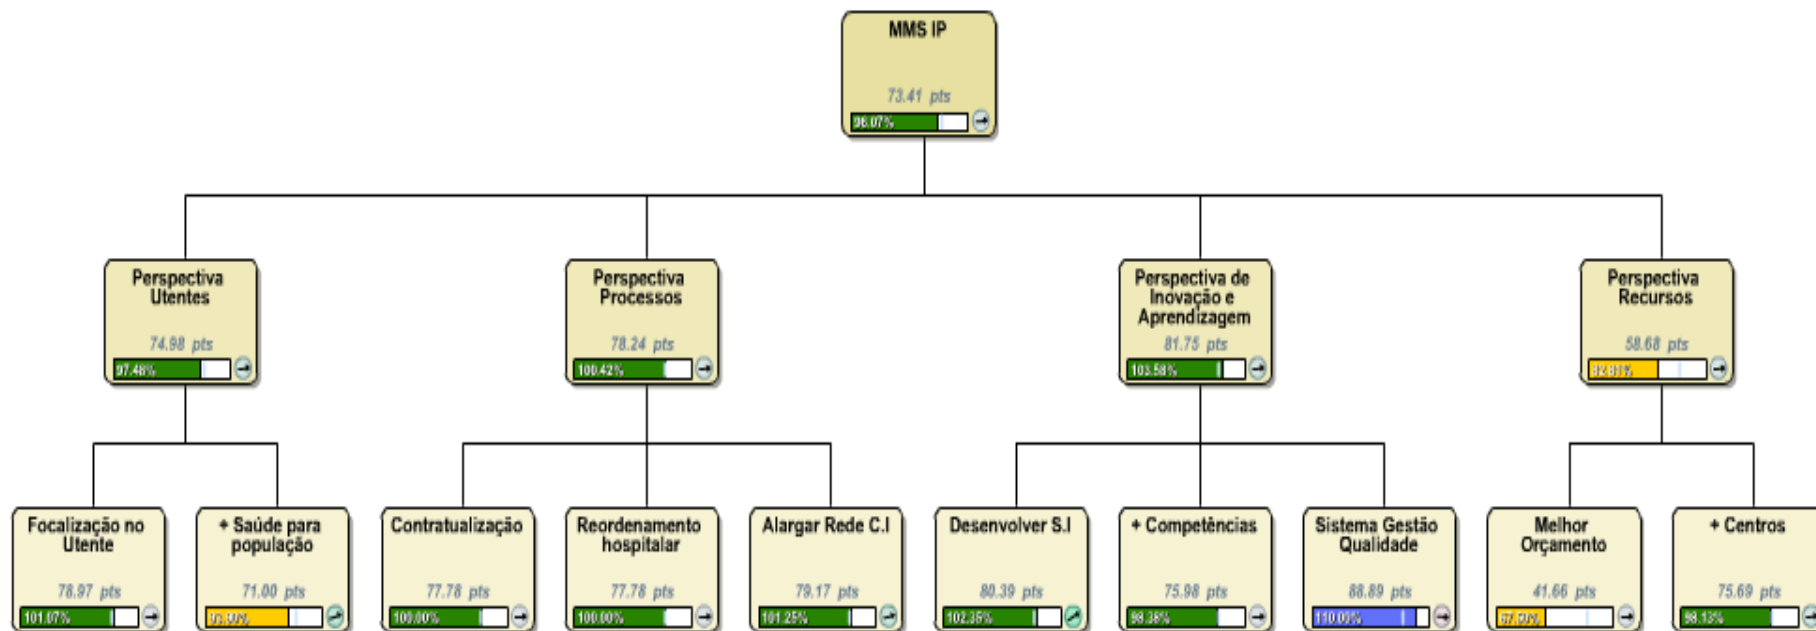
MMS IP
73.41 pts
96.07%

Perspectiva Utentes
74.98 pts
97.48%

Perspectiva Processos
78.24 pts
100.42%

Perspectiva de Inovação e Aprendizagem
81.75 pts
103.58%

Perspectiva Recursos
58.68 pts
82.81%

Focalização no Utente
78.97 pts
101.07%

+ Saúde para população
71.00 pts
93.90%

Contratualização
77.78 pts
100.00%

Reordenamento hospitalar
77.78 pts
100.00%

Alargar Rede C.I
79.17 pts
101.25%

Desenvolver S.I
80.39 pts
102.35%

+ Competências
75.98 pts
98.38%

Sistema Gestão Qualidade
88.89 pts
110.00%

Melhor Orçamento
41.66 pts
67.50%

+ Centros
75.69 pts
98.13%